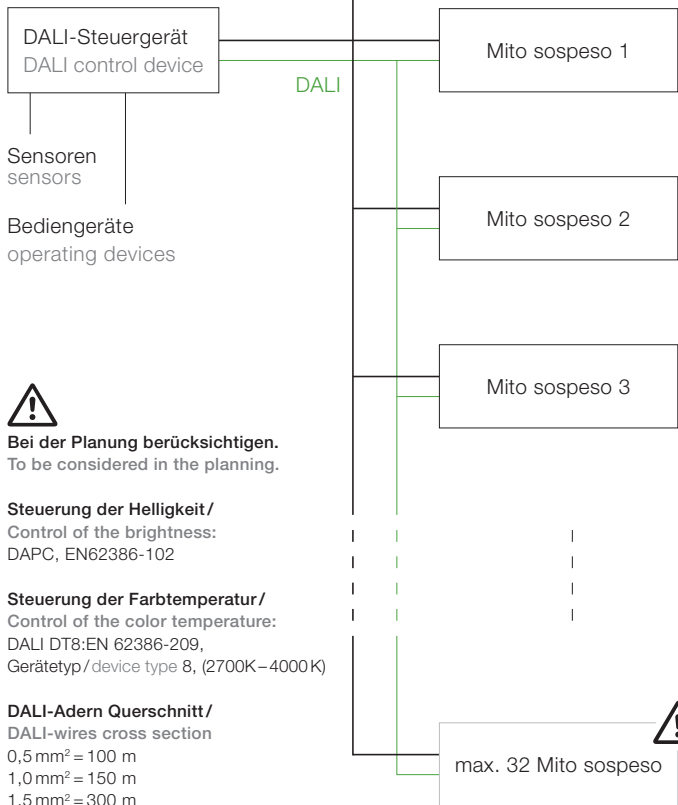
DALI-Steuergerät
DALI control device

DALI

Mito sospeso 1

Sensoren
sensors

Bediengeräte
operating devices

Mito sospeso 2

Mito sospeso 3

Bei der Planung berücksichtigen.
To be considered in the planning.

Steuerung der Helligkeit /
Control of the brightness:
DAPC, EN62386-102

Steuerung der Farbtemperatur /
Control of the color temperature:
DALI DT8:EN 62386-209,
Gerätetyp / device type 8, (2700K – 4000 K)

DALI-Adern Querschnitt /
DALI-wires cross section
0,5 $mm^2$ = 100 m
1,0 $mm^2$ = 150 m
1,5 $mm^2$ = 300 m

max. 32 Mito sospeso